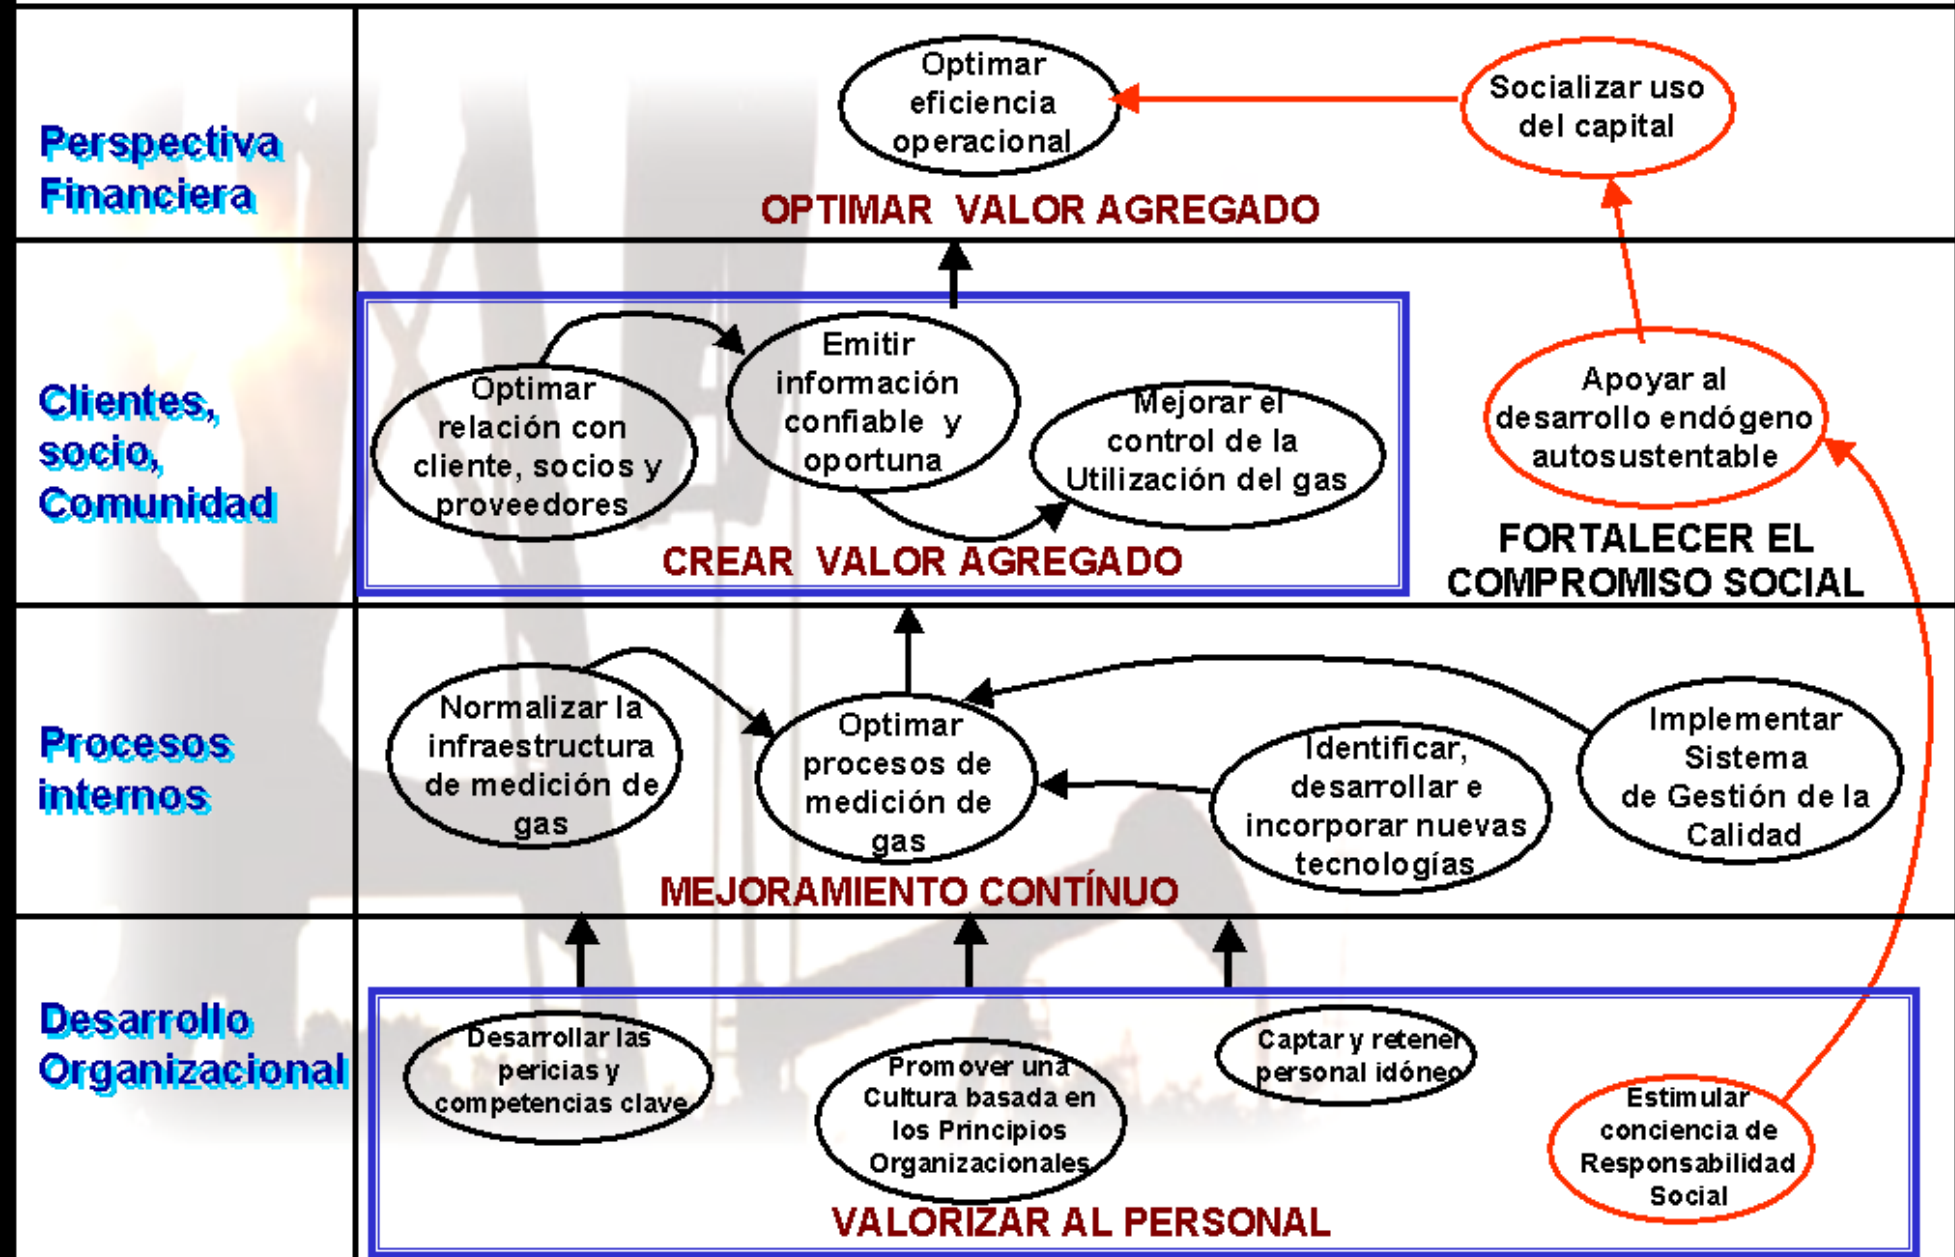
Perspectiva Financiera

Optimar eficiencia operacional

Socializar uso del capital

OPTIMAR VALOR AGREGADO

Clientes, socio, Comunidad

Optimar relación con cliente, socios y proveedores

Emitir información confiable y oportuna

Mejorar el control de la Utilización del gas

CREAR VALOR AGREGADO

Apoyar al desarrollo endógeno autosustentable

FORTALECER EL COMPROMISO SOCIAL

Procesos internos

Normalizar la infraestructura de medición de gas

Optimar procesos de medición de gas

Identificar, desarrollar e incorporar nuevas tecnologías

Implementar Sistema de Gestión de la Calidad

MEJORAMIENTO CONTÍNUO

Desarrollo Organizacional

Desarrollar las pericias y competencias clave

Promover una Cultura basada en los Principios Organizacionales

Captar y retener personal idóneo

Estimular conciencia de Responsabilidad Social

VALORIZAR AL PERSONAL